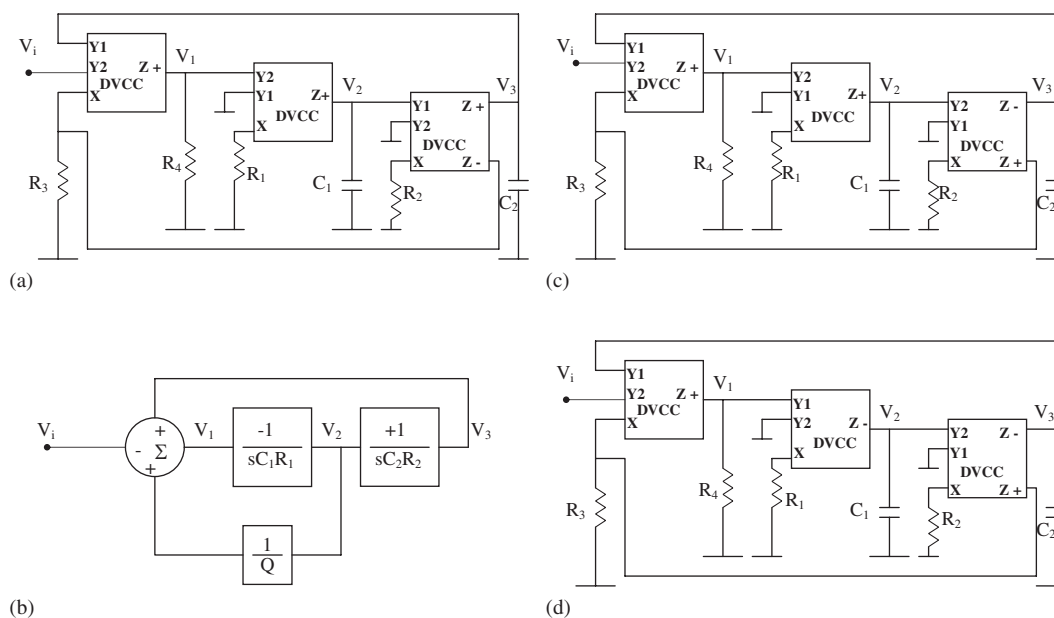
$V_i$
Y1
Y2
DVCC
X
Z +
$V_1$
Y2
Y1
DVCC
X
Z+
$V_2$
Y1
Y2
DVCC
X
Z +
Z -
$V_3$
$R_3$
$R_4$
$R_1$
$C_1$
$R_2$
$C_2$
(a)

$V_i$
+
-
+
$\Sigma$
$V_1$
$\frac{-1}{sC_1R_1}$
$V_2$
$\frac{+1}{sC_2R_2}$
$V_3$
$\frac{1}{Q}$
(b)

$V_i$
Y1
Y2
DVCC
X
Z +
$V_1$
Y2
Y1
DVCC
X
Z+
$V_2$
Y2
Y1
DVCC
X
Z -
Z +
$V_3$
$R_3$
$R_4$
$R_1$
$C_1$
$R_2$
$C_2$
(c)

$V_i$
Y1
Y2
DVCC
X
Z +
$V_1$
Y1
Y2
DVCC
X
Z -
$V_2$
Y2
Y1
DVCC
X
Z -
Z +
$V_3$
$R_3$
$R_4$
$R_1$
$C_1$
$R_2$
$C_2$
(d)